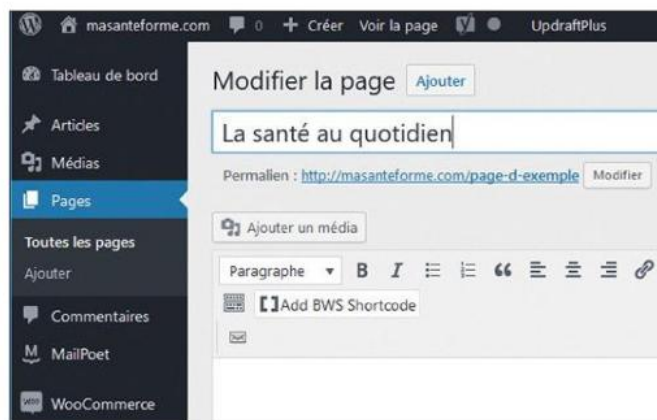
masanteforme.com 0 + Créer Voir la page UpdraftPlus

Tableau de bord
Articles
Médias
Pages
Toutes les pages
Ajouter
Commentaires
MailPoet
WooCommerce

Modifier la page Ajouter

La santé au quotidien

Permalien : http://masanteforme.com/page-d-exemple Modifier

Ajouter un média

Paragraphe B I

Add BWS Shortcode